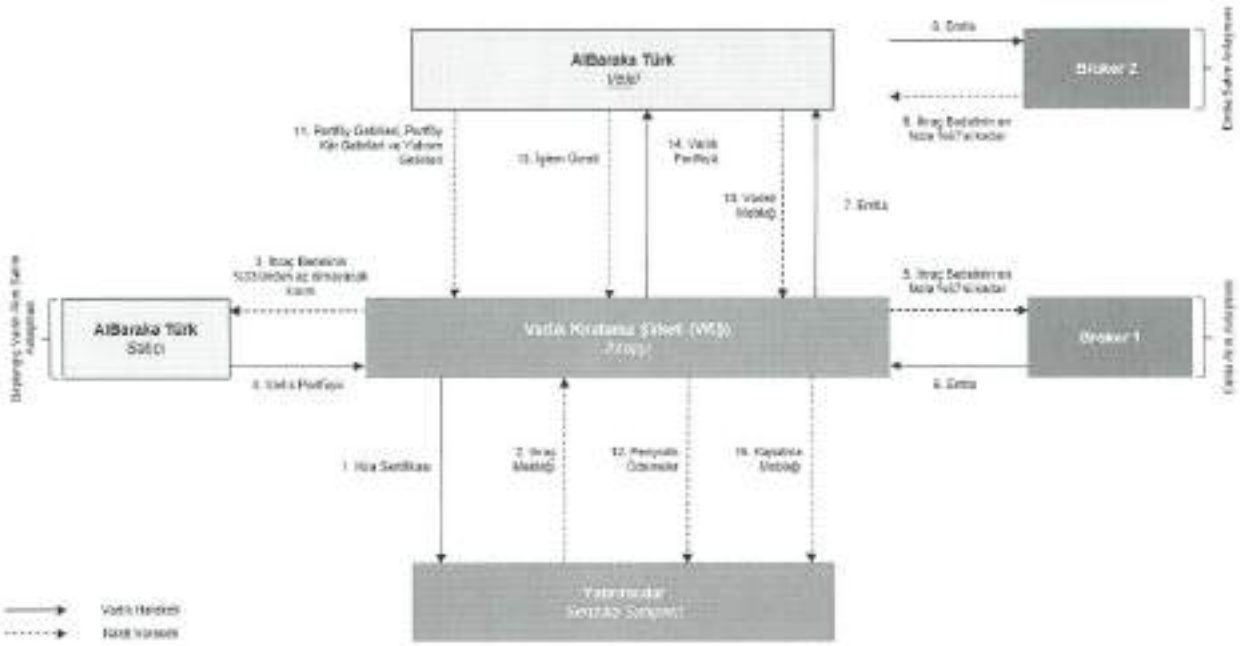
AlBaraka Türk
Vekil

5. Emtia

Broker 2

8. İhraç Bedelinin en fazla %67'si kadar

Emtia Satım Anlaşması

11. Portföy Getirileri, Portföy Kâr Getirileri ve Yatırım Getirisi

15. İşlem Ücreti

14. Varlık Portföyü

13. Vadeli Mebliği

7. Emtia

Başlangıç Varlık Alım Satım Anlaşması

3. İhraç Bedelinin %33'ünden az olmayacak kısmı

5. İhraç Bedelinin en fazla %67'si kadar

Emtia Alım Anlaşması

AlBaraka Türk
Satıcı

Varlık Kiralama Şirketi (VKŞ)
İhraççı

Broker 1

4. Varlık Portföyü

6. Emtia

1. Kira Sertifikası

2. İhraç Mebliği

12. Periyodik Ödemeler

16. Kapatma Mebliği

Yatırımcılar
Sertifika Sahipleri

Varlık Hareketi
Nakit Hareketi